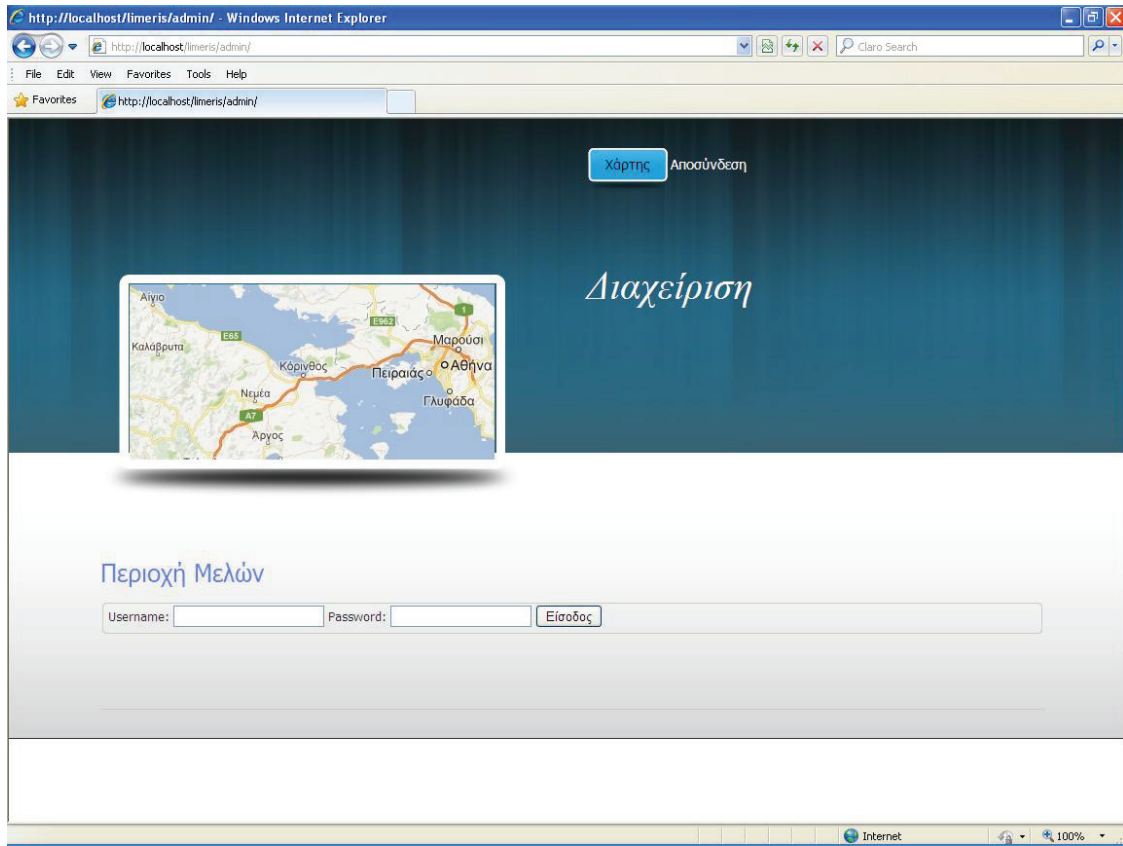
http://localhost/limeris/admin/ - Windows Internet Explorer

http://localhost/limeris/admin/

Claro Search

File Edit View Favorites Tools Help

Favorites

http://localhost/limeris/admin/

Χάρτης Αποσύνδεση

Διαχείριση

Αίγιο
E962
1
E65
Καλάβρυτα
Μαρούσι
Κόρινθος
Πειραιάς
Αθήνα
Νεμέα
Γλυφάδα
A7
Άργος

Περιοχή Μελών

Username: Password: Είσοδος

Internet 100%